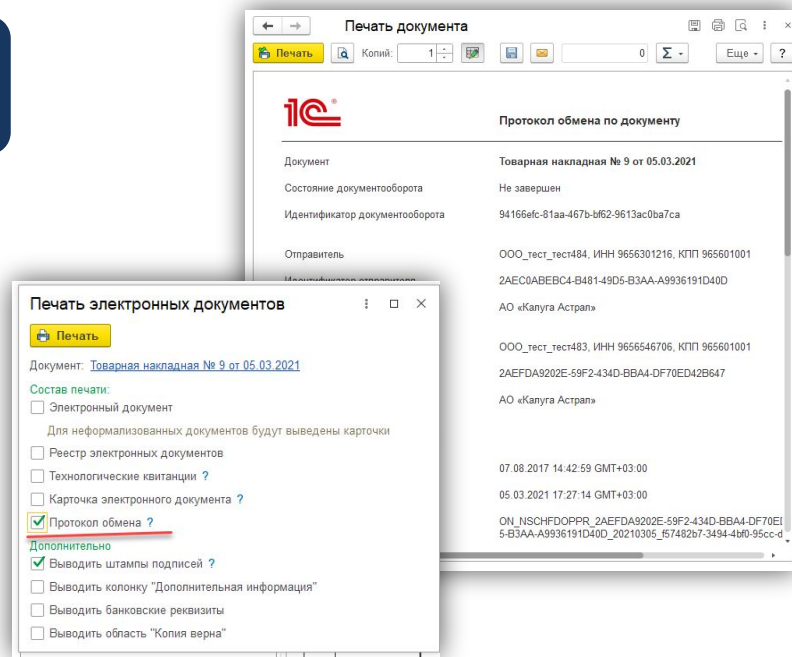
Печать документа

Печать Копий: 1 0 Σ Еще ?

1С

Протокол обмена по документу

Документ Товарная накладная № 9 от 05.03.2021

Состояние документооборота Не завершен

Идентификатор документооборота 94166efc-81aa-467b-bf62-9613ac0ba7ca

Отправитель ООО_тест_тест484, ИНН 9656301216, КПП 965601001

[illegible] 2AEC0ABEBC4-B481-49D5-B3AA-A9936191D40D

АО «Калуга Астрал»

ООО_тест_тест483, ИНН 9656546706, КПП 965601001

2AEFDA9202E-59F2-434D-BBA4-DF70ED42B647

АО «Калуга Астрал»

07.08.2017 14:42:59 GMT+03:00

05.03.2021 17:27:14 GMT+03:00

ON_NSCHFDOPPR_2AEFDA9202E-59F2-434D-BBA4-DF70E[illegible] 5-B3AA-A9936191D40D_20210305_f57482b7-3494-4bf0-95cc-d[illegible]

Печать электронных документов

Печать

Документ: Товарная накладная № 9 от 05.03.2021

Состав печати:

Электронный документ

Для неформализованных документов будут выведены карточки

Реестр электронных документов

Технологические квитанции ?

Карточка электронного документа ?

Протокол обмена ?

Дополнительно

Выводить штампы подписей ?

Выводить колонку "Дополнительная информация"

Выводить банковские реквизиты

Выводить область "Копия верна"